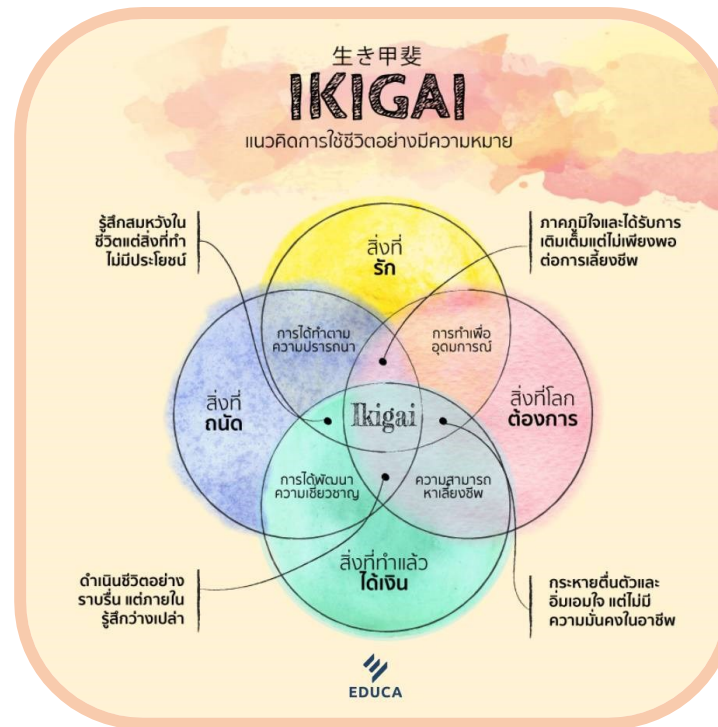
生き甲斐
IKIGAI
แนวคิดการใช้ชีวิตอย่างมีความหมาย

รู้สึกสมหวังใน ชีวิตแต่สิ่งที่ทำ ไม่มีประโยชน์

ภาคภูมิใจและได้รับการ เติมเต็มแต่ไม่เพียงพอ ต่อการเลี้ยงชีพ

สิ่งที่ รัก

การได้ทำตาม ความปรารถนา

การทำเพื่อ อุดมการณ์

สิ่งที่ ถนัด

Ikigai

สิ่งที่โลก ต้องการ

การได้พัฒนา ความเชี่ยวชาญ

ความสามารถ หาเลี้ยงชีพ

สิ่งที่ทำแล้ว ได้เงิน

ดำเนินชีวิตอย่าง ราบรื่น แต่ภายใน รู้สึกว่างเปล่า

กระหายตื่นตัวและ อิ่มเอมใจ แต่ไม่มี ความมั่นคงในอาชีพ

EDUCA